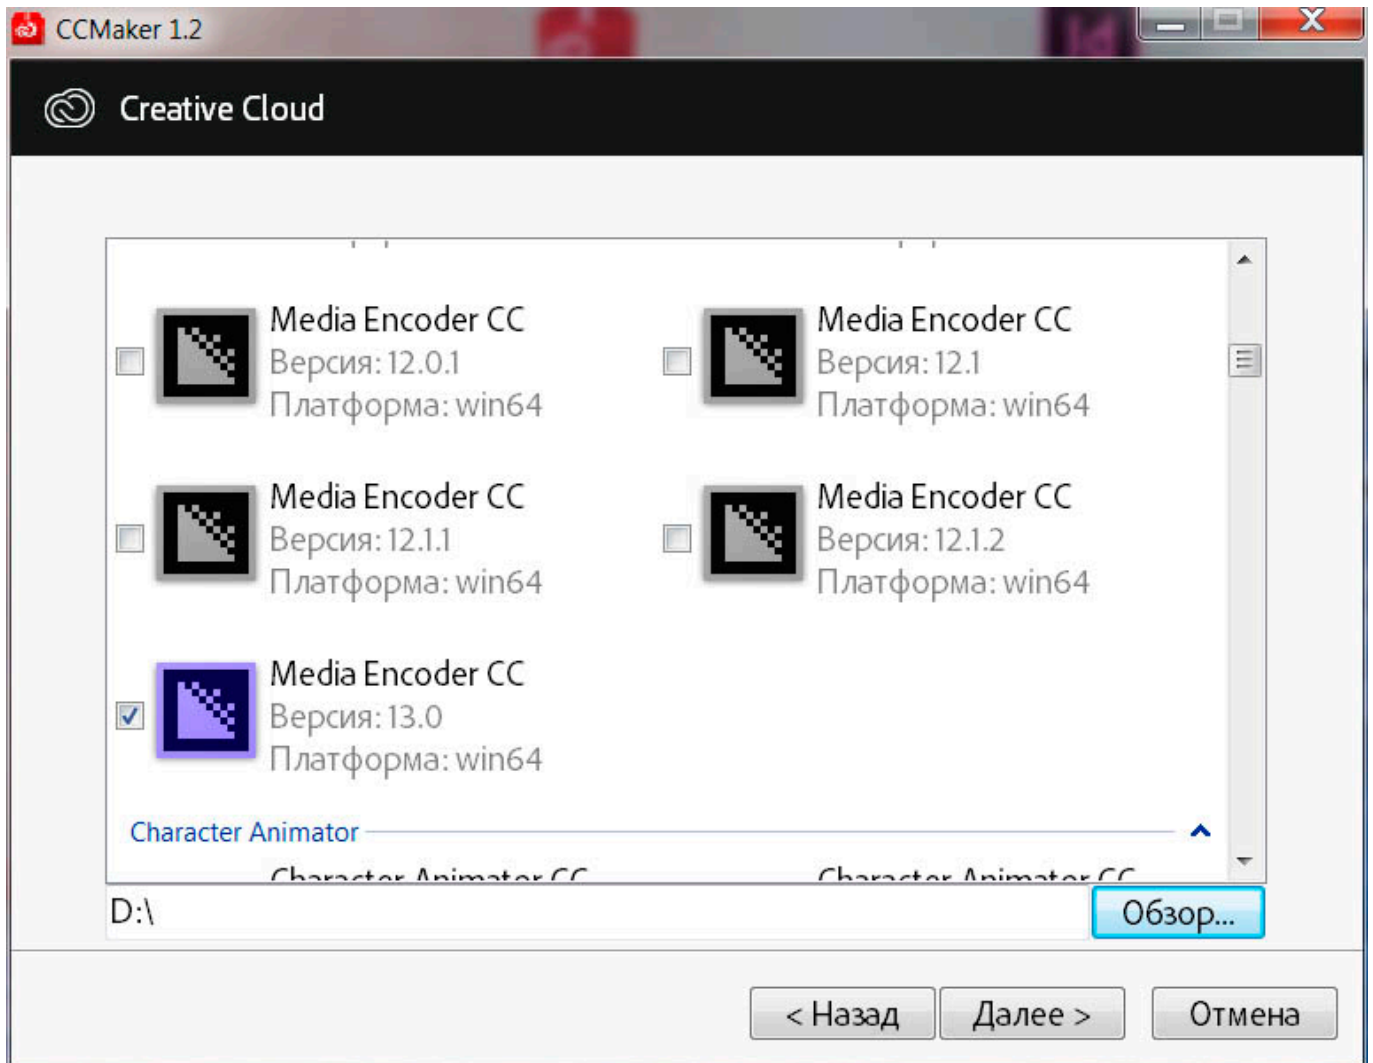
CCMaker 1.2

Creative Cloud

Media Encoder CC
Версия: 12.0.1
Платформа: win64

Media Encoder CC
Версия: 12.1
Платформа: win64

Media Encoder CC
Версия: 12.1.1
Платформа: win64

Media Encoder CC
Версия: 12.1.2
Платформа: win64

Media Encoder CC
Версия: 13.0
Платформа: win64

Character Animator

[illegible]

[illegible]

D:\

Обзор...

< Назад

Далее >

Отмена